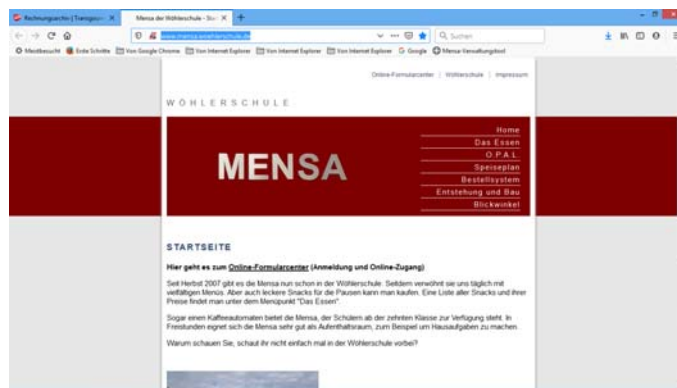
Rechnungsarchiv (Transgou... ×
Mensa der Wöhlerschule - Sta ×
+

www.mensa.woehlerschule.de
Suchen

Meistbesucht
Erste Schritte
Von Google Chrome
Von Internet Explorer
Von Internet Explorer
Von Internet Explorer
Google
Mensa-Verwaltungstool

Online-Formularcenter | Wöhlerschule | Impressum

WÖHLERSCHULE

MENSA

Home
Das Essen
O.P.A.L
Speiseplan
Bestellsystem
Entstehung und Bau
Blickwinkel

STARTSEITE

Hier geht es zum Online-Formularcenter (Anmeldung und Online-Zugang)

Seit Herbst 2007 gibt es die Mensa nun schon in der Wöhlerschule. Seitdem verwöhnt sie uns täglich mit vielfältigen Menüs. Aber auch leckere Snacks für die Pausen kann man kaufen. Eine Liste aller Snacks und ihrer Preise findet man unter dem Menüpunkt "Das Essen".

Sogar einen Kaffeeautomaten bietet die Mensa, der Schülern ab der zehnten Klasse zur Verfügung steht. In Freistunden eignet sich die Mensa sehr gut als Aufenthaltsraum, zum Beispiel um Hausaufgaben zu machen.

Warum schauen Sie, schaut ihr nicht einfach mal in der Wöhlerschule vorbei?